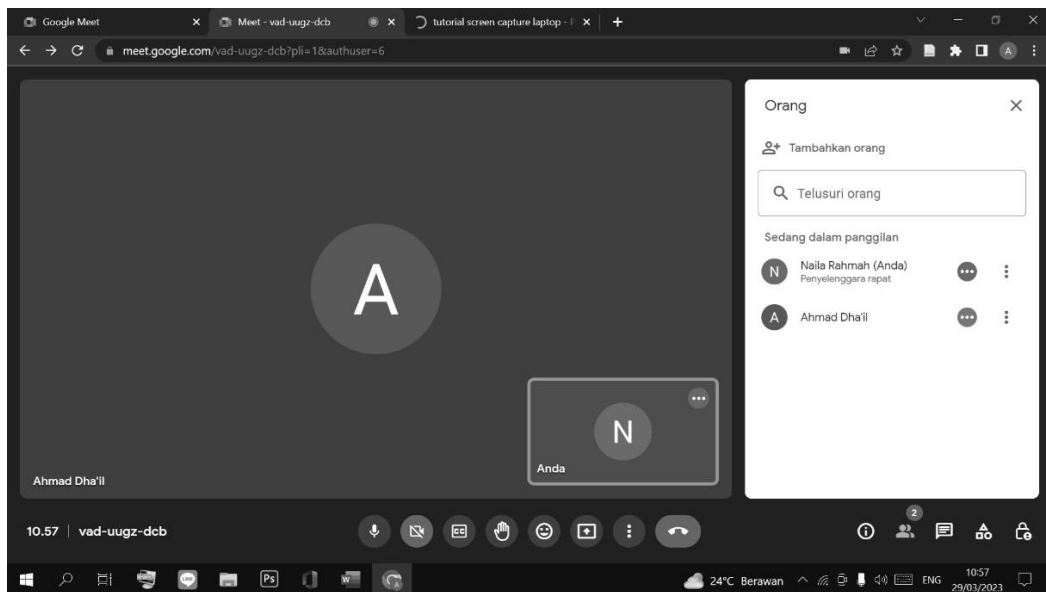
Google Meet
Meet - vad-uugz-dcb
tutorial screen capture laptop - 
meet.google.com/vad-uugz-dcb?pli=1&authuser=6

A
Ahmad Dha'il
N
Anda

Orang
Tambahkan orang
Telusuri orang
Sedang dalam panggilan
N Naila Rahmah (Anda)
Penyelenggara rapat
A Ahmad Dha'il

10.57 | vad-uugz-dcb
2

24°C Berawan ENG 10:57 29/03/2023